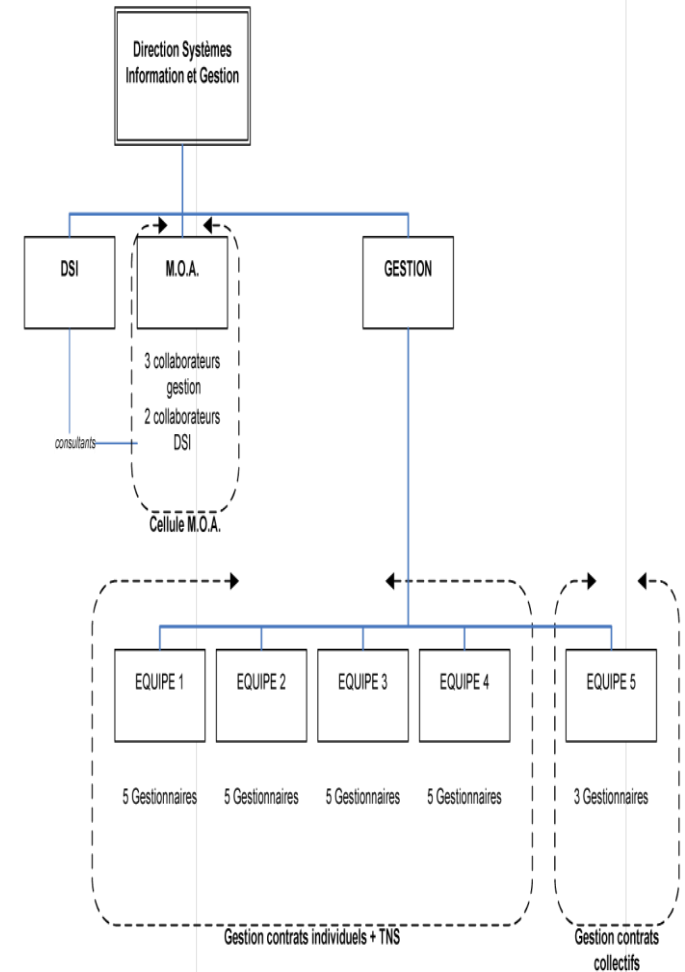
Direction Systèmes Information et Gestion

DSI

M.O.A.

GESTION

3 collaborateurs gestion
2 collaborateurs DSI

consultants

Cellule M.O.A.

EQUIPE 1

EQUIPE 2

EQUIPE 3

EQUIPE 4

EQUIPE 5

5 Gestionnaires

5 Gestionnaires

5 Gestionnaires

5 Gestionnaires

3 Gestionnaires

Gestion contrats individuels + TNS

Gestion contrats collectifs